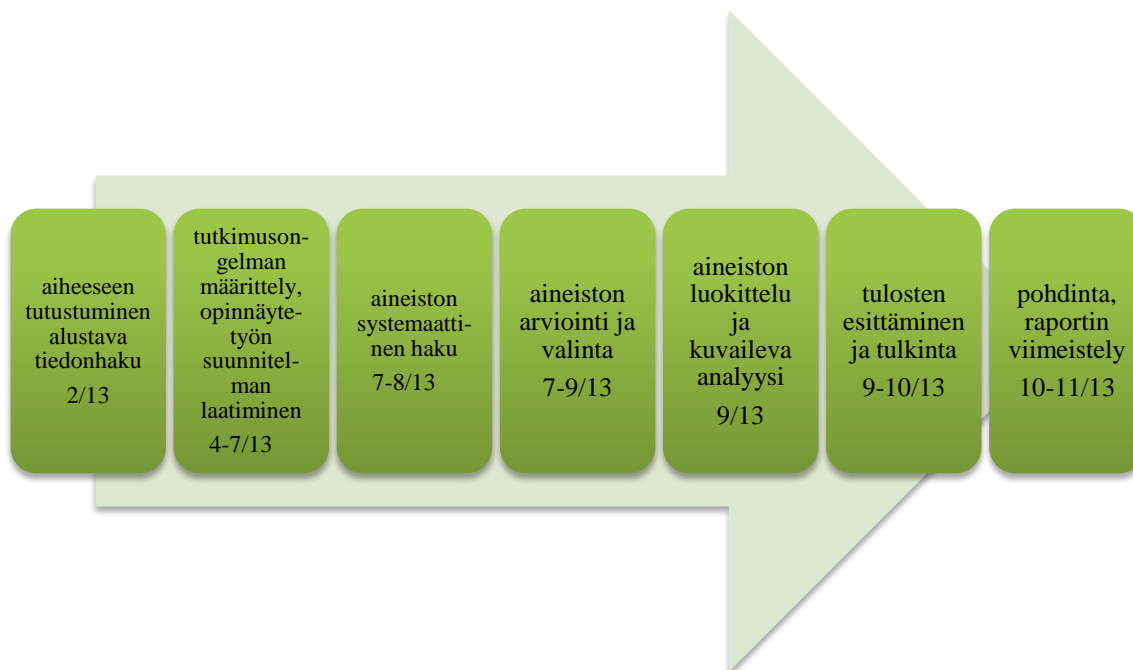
aiheeseen tutustuminen alustava tiedonhaku
2/13

tutkimusongelman määrittely, opinnäytetyön suunnitelman laatiminen
4-7/13

aineiston systemaattinen haku
7-8/13

aineiston arviointi ja valinta
7-9/13

aineiston luokittelu ja kuvaileva analyysi
9/13

tulosten esittäminen ja tulkinta
9-10/13

pohdinta, raportin viimeistely
10-11/13